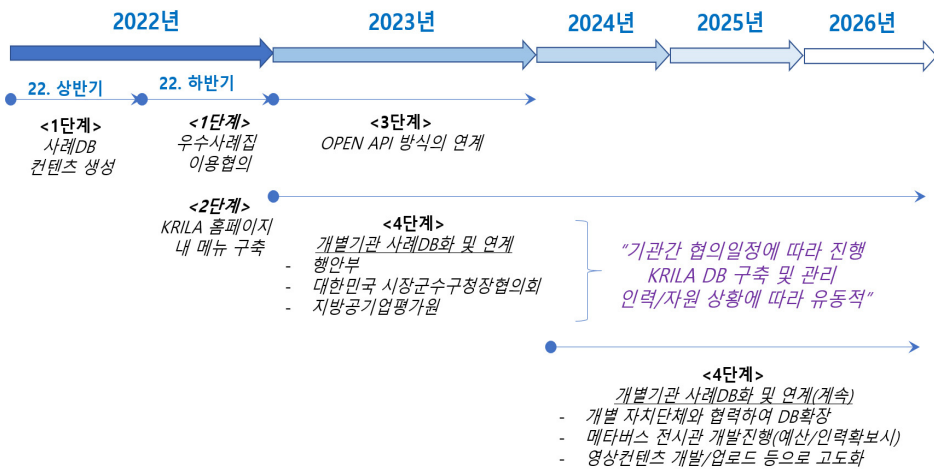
2022년

2023년

2024년

2025년

2026년

22. 상반기

22. 하반기

<1단계>
사례DB
컨텐츠 생성

<1단계>
우수사례집
이용협의

<3단계>
OPEN API 방식의 연계

<2단계>
KRILA 홈페이지
내 메뉴 구축

<4단계>
개별기관 사례DB화 및 연계
- 행안부
- 대한민국 시장군수구청장협의회
- 지방공기업평가원

"기관간 협의일정에 따라 진행
KRILA DB 구축 및 관리
인력/자원 상황에 따라 유동적"

<4단계>
개별기관 사례DB화 및 연계(계속)
- 개별 자치단체와 협력하여 DB확장
- 메타버스 전시관 개발진행(예산/인력확보시)
- 영상컨텐츠 개발/업로드 등으로 고도화